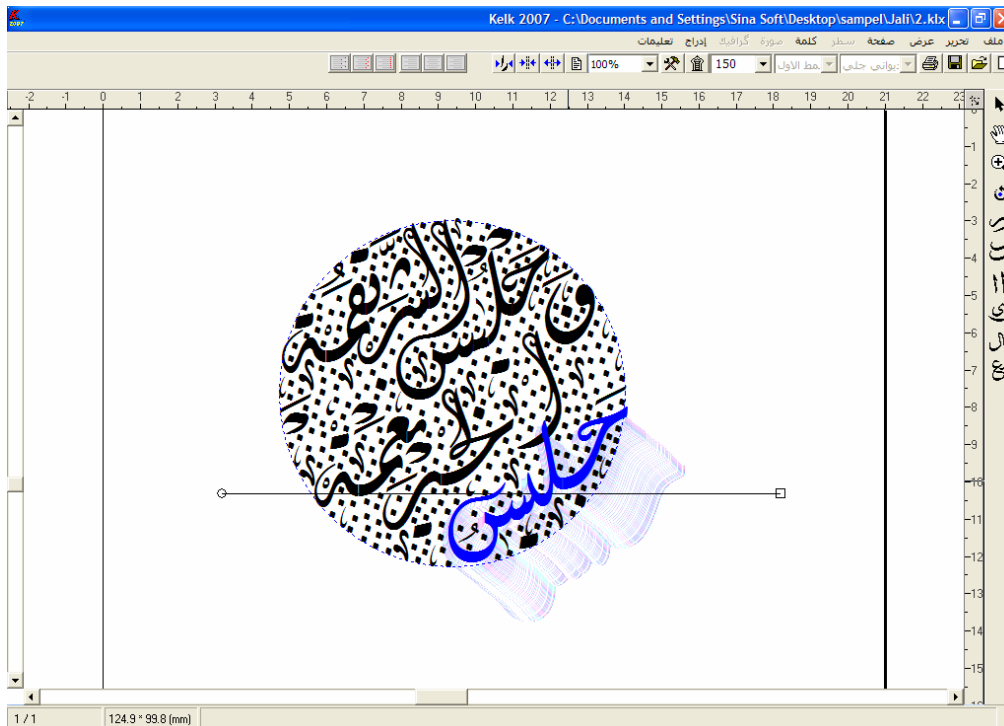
Kelk 2007 - C:\Documents and Settings\Sina Soft\Desktop\sampel\Jali\2.klx

ملف تحرير عرض صفحة كلمة سطر صورة گرافيك إدراج تعليمات

100%

150

ديواني جلي

نمط الاول

-2 -1 0 1 2 3 4 5 6 7 8 9 10 11 12 13 14 15 16 17 18 19 20 21 22 23

1 2 3 4 5 6 7 8 9 10 11 12 13 14 15

وفي المجالس الشريفة والأحرف المعجمة

جلس

1 / 1

124.9 * 99.8 (mm)